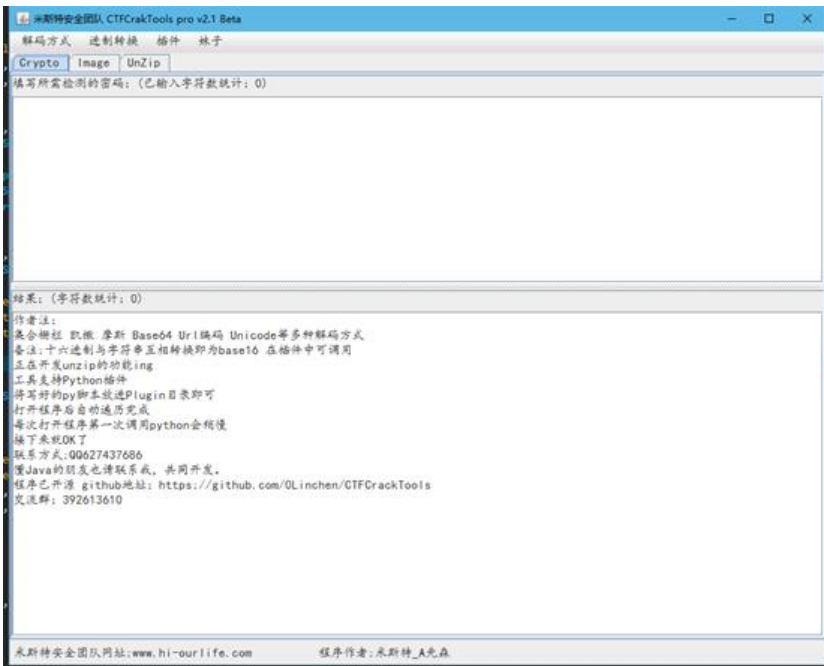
米斯特安全团队 CTFCrakTools pro v2.1 Beta

解码方式 进制转换 插件 妹子

Crypto Image UnZip

填写所需检测的密码：(已输入字符数统计：0)

结果：(字符数统计：0)

作者注：
集合栅栏 凯撒 摩斯 Base64 Url编码 Unicode等多种解码方式
备注:十六进制与字符串互相转换即为base16 在插件中可调用
正在开发unzip的功能ing
工具支持Python插件
将写好的py脚本放进Plugin目录即可
打开程序后自动遍历完成
每次打开程序第一次调用python会稍慢
接下来就OK了
联系方式:QQ627437686
懂Java的朋友也请联系我，共同开发。
程序已开源 github地址：https://github.com/0Linchen/CTFCrackTools
交流群：392613610

米斯特安全团队网址:www.hi-ourlife.com 程序作者:米斯特_A先森